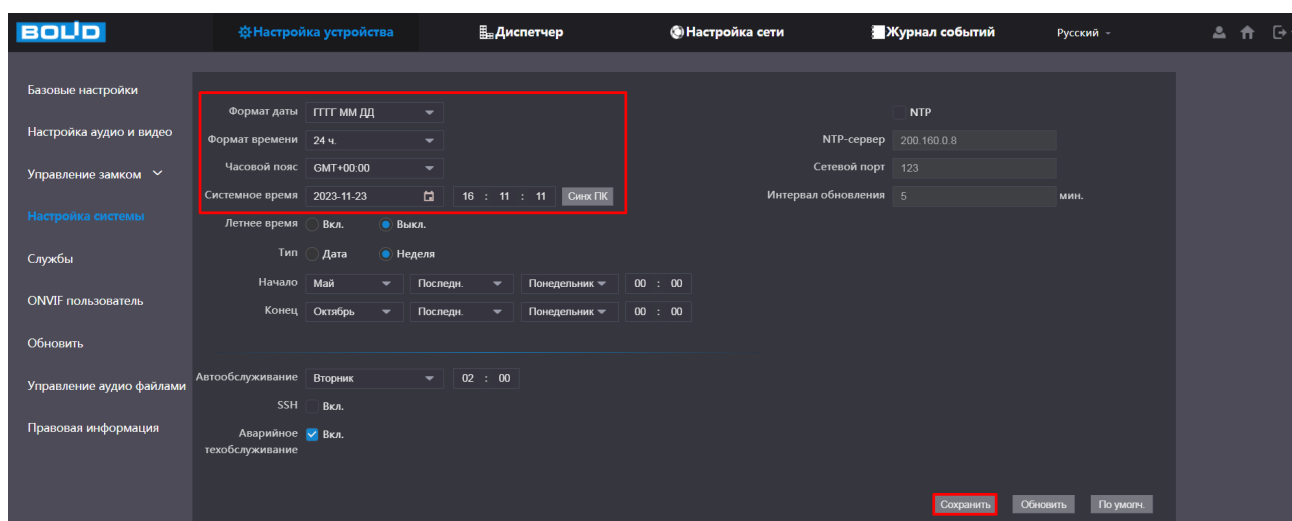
BOLID

Настройка устройства
Диспетчер
Настройка сети
Журнал событий
Русский

Базовые настройки
Настройка аудио и видео
Управление замком
Настройка системы
Службы
ONVIF пользователь
Обновить
Управление аудио файлами
Правовая информация

Формат даты ГГГГ ММ ДД
Формат времени 24 ч.
Часовой пояс GMT+00:00
Системное время 2023-11-23 16 : 11 : 11 Синх ПК
Летнее время Вкл. Выкл.
Тип Дата Неделя
Начало Май Последн. Понедельник 00 : 00
Конец Октябрь Последн. Понедельник 00 : 00

NTP
NTP-сервер 200.160.0.8
Сетевой порт 123
Интервал обновления 5 мин.

Автообслуживание Вторник 02 : 00
SSH Вкл.
Аварийное техобслуживание Вкл.

Сохранить Обновить По умолч.